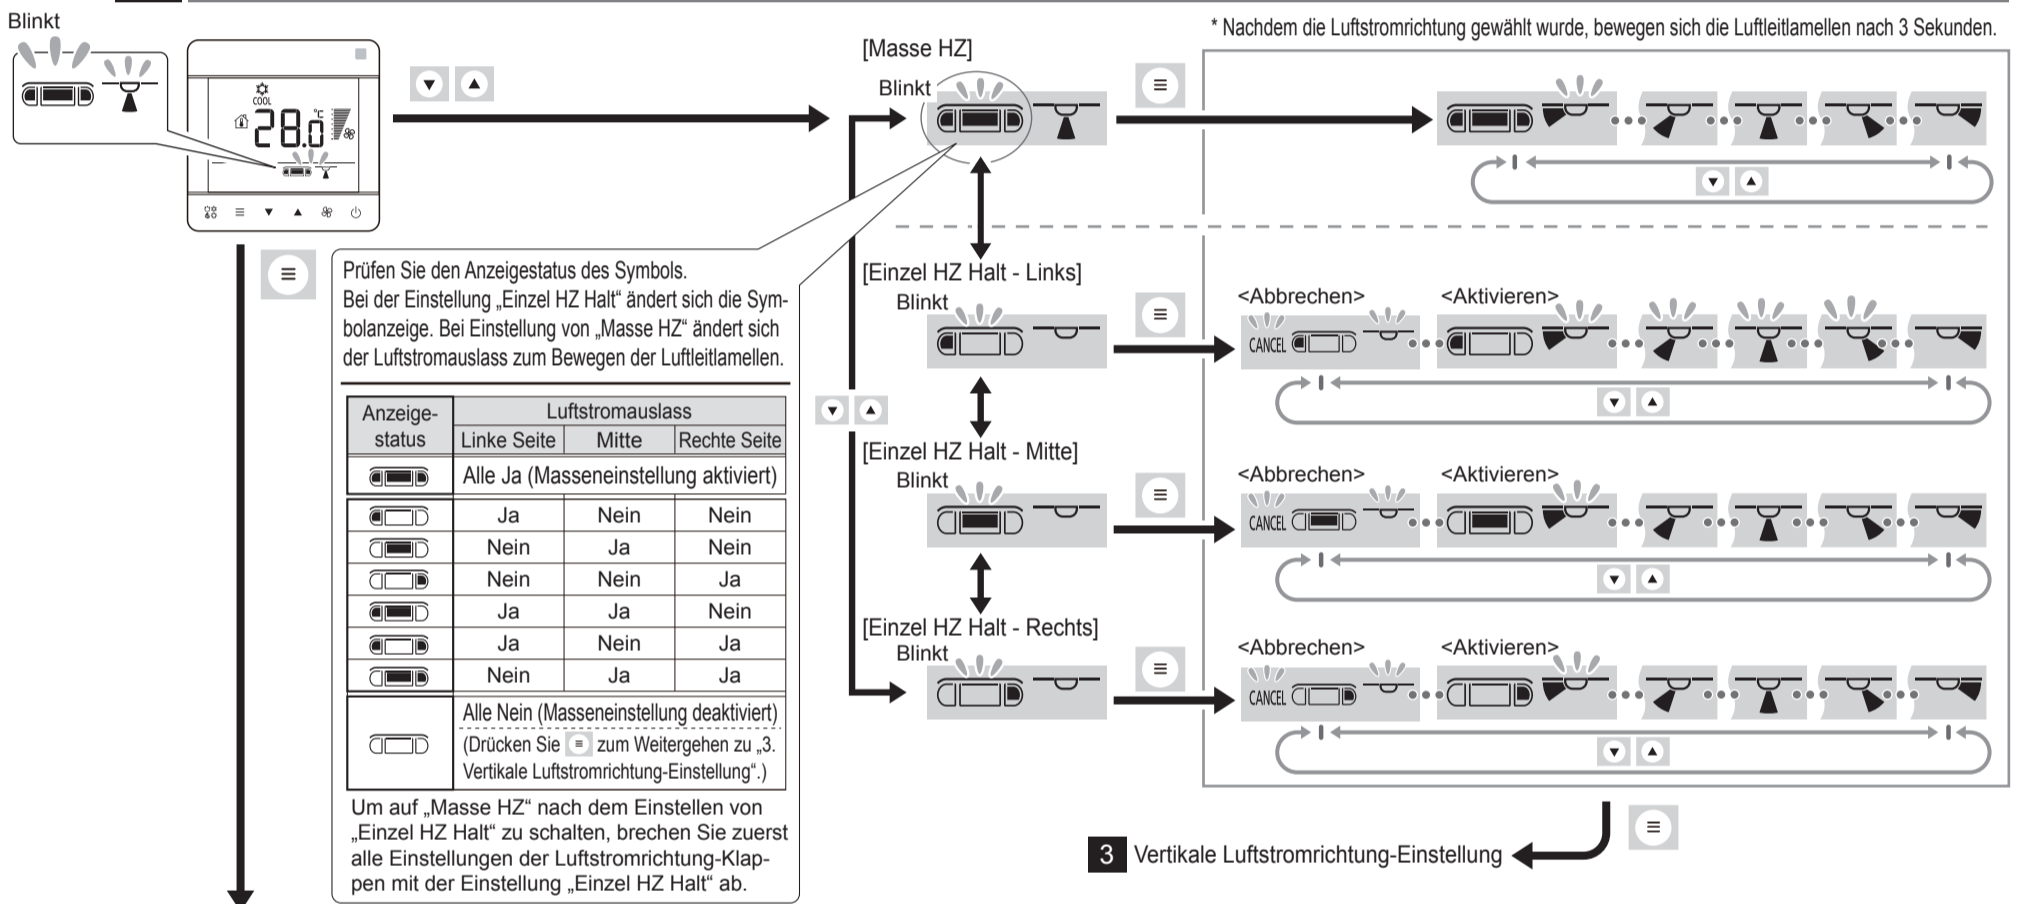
Blinkt

COOL
28.0 °C

* Nachdem die Luftstromrichtung gewählt wurde, bewegen sich die Luftleitlamellen nach 3 Sekunden.

[Masse HZ]
Blinkt

[Einzel HZ Halt - Links]
Blinkt
<Abbrechen> <Aktivieren>
CANCEL

[Einzel HZ Halt - Mitte]
Blinkt
<Abbrechen> <Aktivieren>
CANCEL

[Einzel HZ Halt - Rechts]
Blinkt
<Abbrechen> <Aktivieren>
CANCEL

Prüfen Sie den Anzeigestatus des Symbols.
Bei der Einstellung „Einzel HZ Halt" ändert sich die Symbolanzeige. Bei Einstellung von „Masse HZ" ändert sich der Luftstromauslass zum Bewegen der Luftleitlamellen.

| Anzeige-status | Luftstromauslass Linke Seite | Mitte | Rechte Seite |
|---|---|---|---|
| | Alle Ja (Masseneinstellung aktiviert) | | |
| | Ja | Nein | Nein |
| | Nein | Ja | Nein |
| | Nein | Nein | Ja |
| | Ja | Ja | Nein |
| | Ja | Nein | Ja |
| | Nein | Ja | Ja |
| | Alle Nein (Masseneinstellung deaktiviert) (Drücken Sie ≡ zum Weitergehen zu „3. Vertikale Luftstromrichtung-Einstellung".) | | |

Um auf „Masse HZ" nach dem Einstellen von „Einzel HZ Halt" zu schalten, brechen Sie zuerst alle Einstellungen der Luftstromrichtung-Klappen mit der Einstellung „Einzel HZ Halt" ab.

3 Vertikale Luftstromrichtung-Einstellung